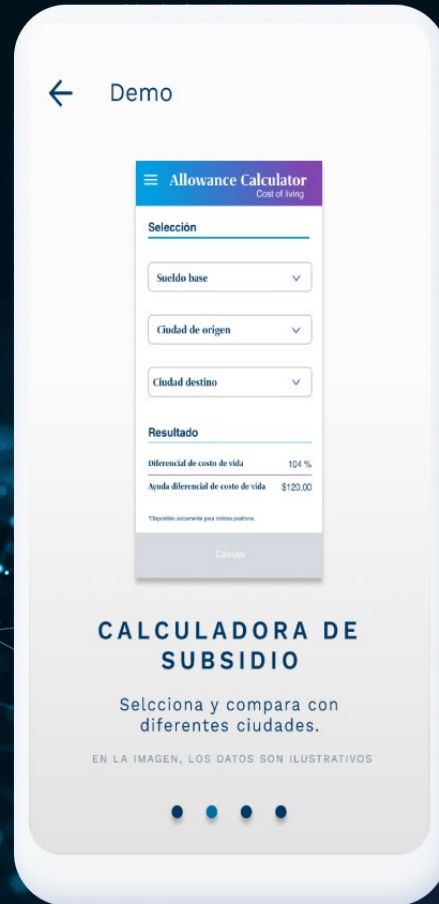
Demo

Allowance Calculator
Cost of living

Selección

Sueldo base

Ciudad de origen

Ciudad destino

Resultado

Diferencial de costo de vida 104 %

Ayuda diferencial de costo de vida $120.00

*Disponible únicamente para índices positivos.

Calcular

CALCULADORA DE SUBSIDIO

Selcciona y compara con diferentes ciudades.

EN LA IMAGEN, LOS DATOS SON ILUSTRATIVOS